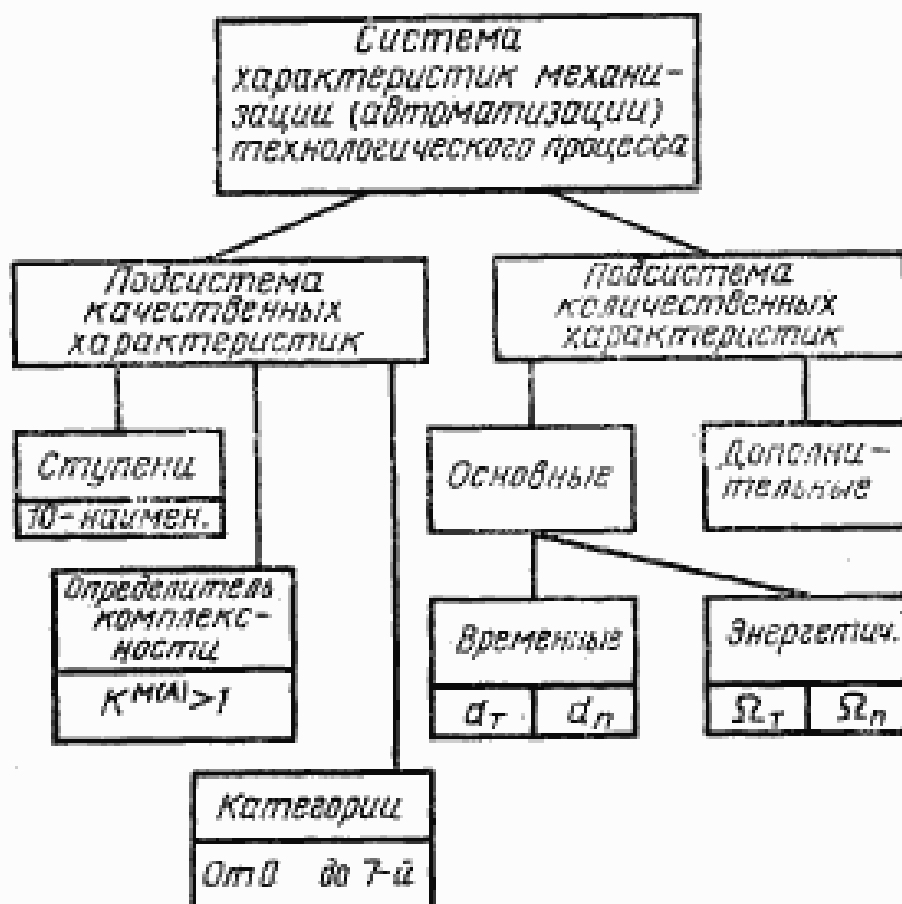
Система характеристик механизации (автоматизации) технологического процесса

Подсистема качественных характеристик

Подсистема количественных характеристик

Ступени

10 - наимен.

Определитель комплексности

$K^{м(а)} > 1$

Категории

От 0 до 7-й

Основные

Дополнительные

Временные

$a_т$

$a_п$

Энергетич.

$\Omega_т$

$\Omega_п$